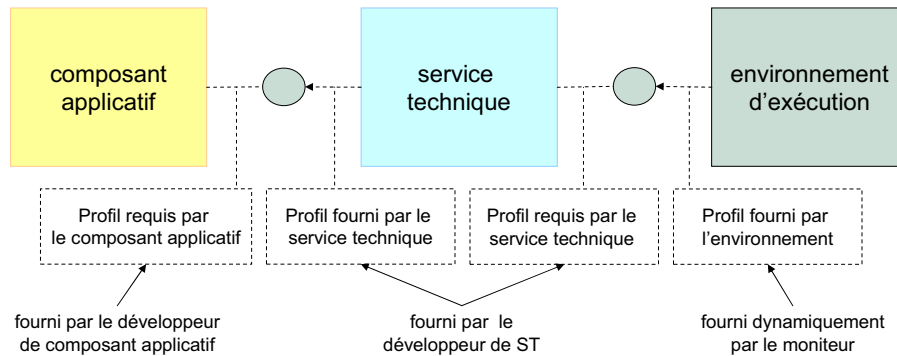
composant applicatif

service technique

environnement d'exécution

Profil requis par le composant applicatif

Profil fourni par le service technique

Profil requis par le service technique

Profil fourni par l'environnement

fourni par le développeur de composant applicatif

fourni par le développeur de ST

fourni dynamiquement par le moniteur